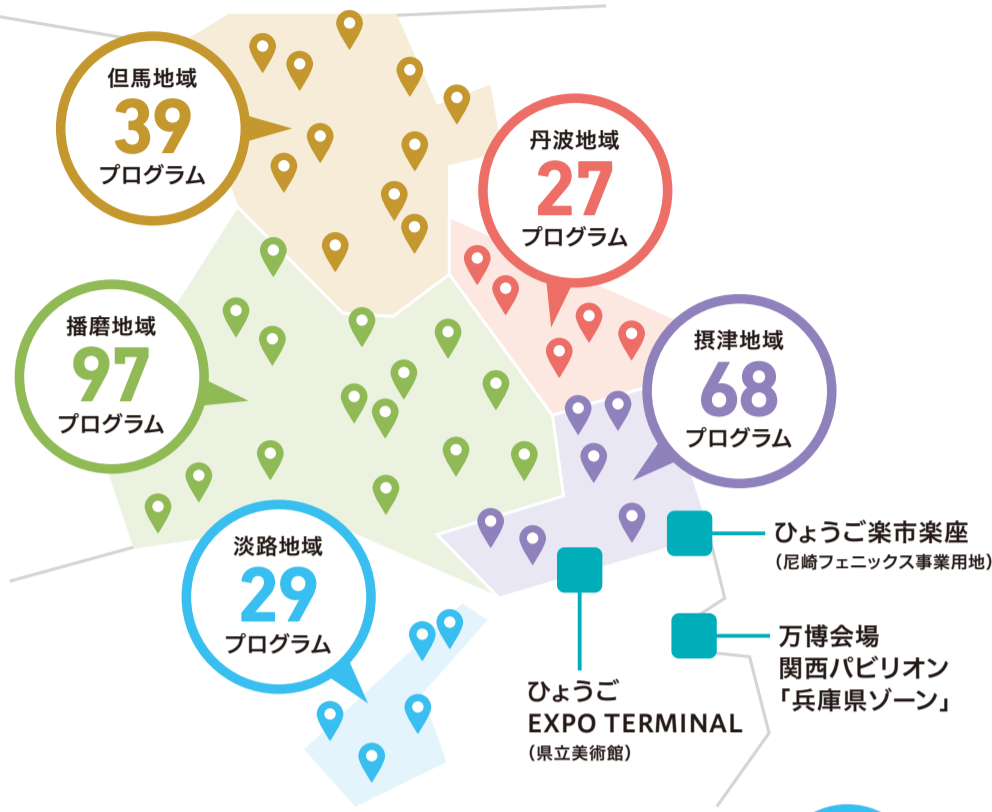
但馬地域
39
プログラム

丹波地域
27
プログラム

播磨地域
97
プログラム

摂津地域
68
プログラム

淡路地域
29
プログラム

ひょうご楽市楽座
(尼崎フェニックス事業用地)

万博会場
関西パビリオン
「兵庫県ゾーン」

ひょうご
EXPO TERMINAL
(県立美術館)